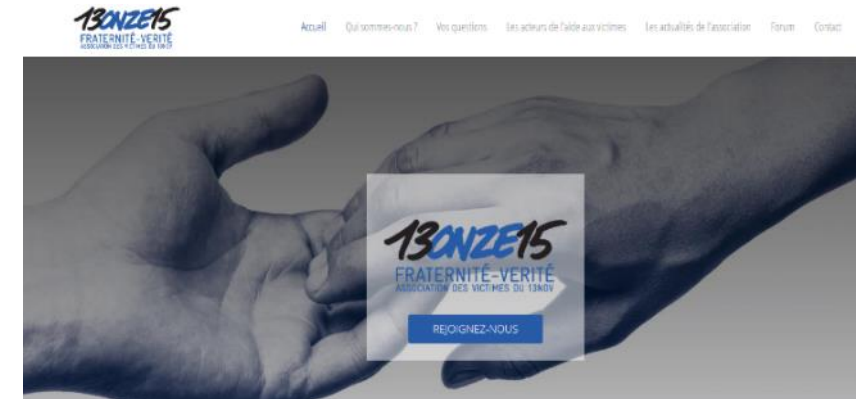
13ONZE15
FRATERNITÉ-VERITÉ
ASSOCIATION DES VICTIMES DU 13NOV

Accueil Qui sommes-nous ? Vos questions Les acteurs de l'aide aux victimes Les actualités de l'association Forum Contact

13ONZE15
FRATERNITÉ-VERITÉ
ASSOCIATION DES VICTIMES DU 13NOV

REJOIGNEZ-NOUS